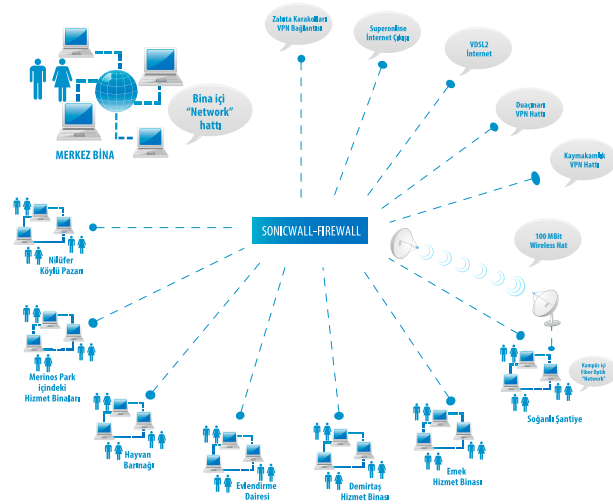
Zabıta Karakolları VPN Bağlantısı

Superonline İnternet Çıkışı

VDSL2 İnternet

Duaçınarı VPN Hattı

Kaymakamlık VPN Hattı

Bina içi "Network" hattı

MERKEZ BİNA

SONICWALL-FIREWALL

100 MBit Wireless Hat

Nilüfer Köylü Pazarı

Merinos Park içindeki Hizmet Binaları

Hayvan Barınağı

Evlendirme Dairesi

Demirtaş Hizmet Binası

Emek Hizmet Binası

Kampüs içi Fiber Optik "Network"

Soğanlı Şantiye